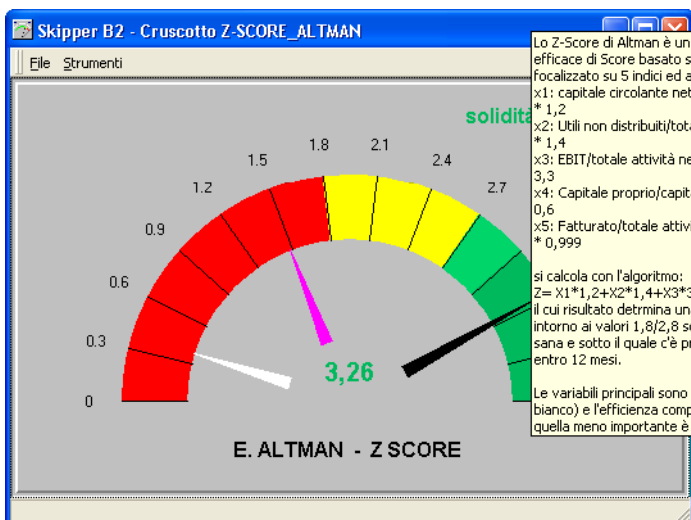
Skipper B2 - Cruscotto Z-SCORE_ALTMAN

File Strumenti

solidità

0
0.3
0.6
0.9
1.2
1.5
1.8
2.1
2.4
2.7

3,26

E. ALTMAN - Z SCORE

Lo Z-Score di Altman è un
efficace di Score basato s
focalizzato su 5 indici ed a
x1: capitale circolante net
* 1,2
x2: Utili non distribuiti/tota
* 1,4
x3: EBIT/totale attività ne
3,3
x4: Capitale proprio/capit
0,6
x5: Fatturato/totale attivi
* 0,999

si calcola con l'algoritmo:
Z= X1*1,2+X2*1,4+X3*3
il cui risultato detrmina un
intorno ai valori 1,8/2,8 s
sana e sotto il quale c'è pr
entro 12 mesi.

Le variabili principali sono
bianco) e l'efficienza comp
quella meno importante è